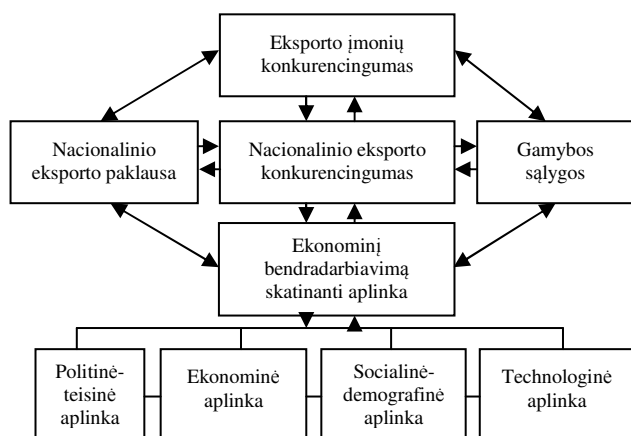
Eksporto įmonių konkurencingumas

Nacionalinio eksporto paklausa

Nacionalinio eksporto konkurencingumas

Gamybos sąlygos

Ekonominį bendradarbiavimą skatinanti aplinka

Politinė-teisinė aplinka

Ekonominė aplinka

Socialinė-demografinė aplinka

Technologinė aplinka